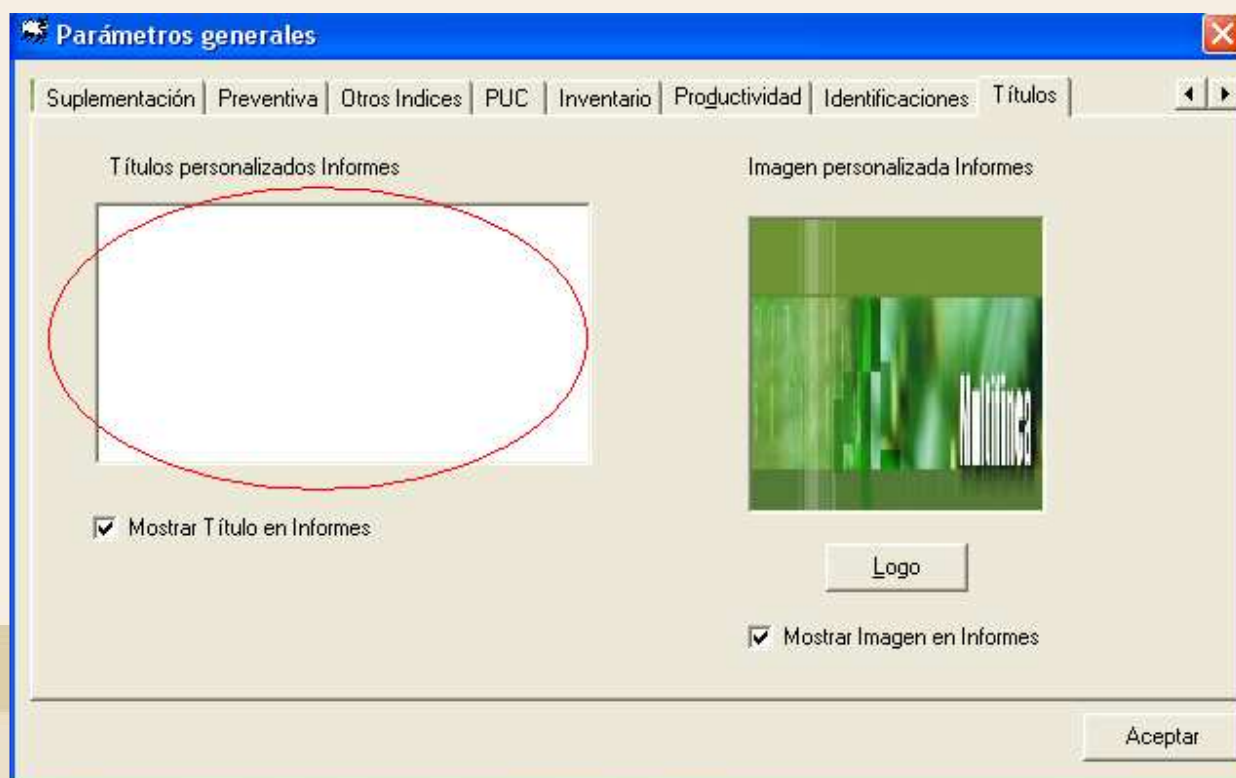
Parámetros generales

Suplementación | Preventiva | Otros Indices | PUC | Inventario | Productividad | Identificaciones | Títulos

Títulos personalizados Informes

Imagen personalizada Informes

Multifinca

Mostrar Título en Informes

Logo

Mostrar Imagen en Informes

Aceptar